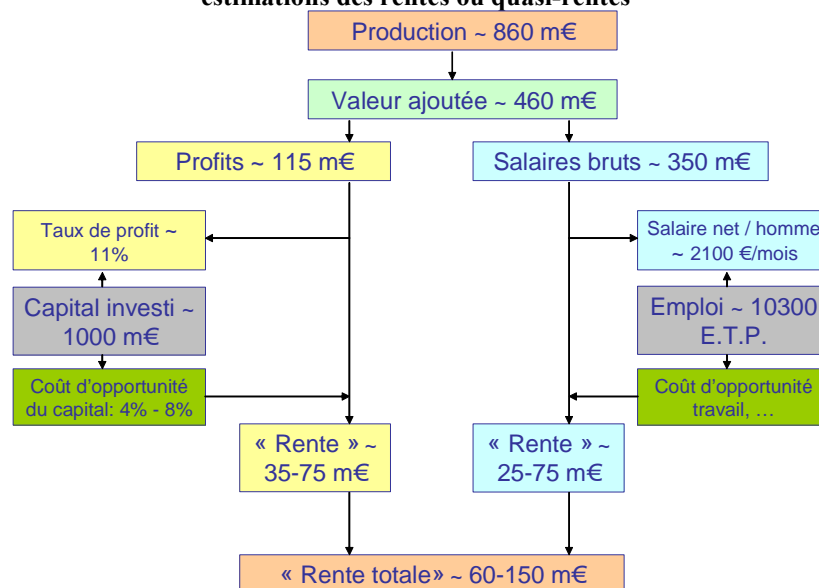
estimations des rentes ou quasi-rentes

Production ~ 860 m€

Valeur ajoutée ~ 460 m€

Profits ~ 115 m€

Salaires bruts ~ 350 m€

Taux de profit ~ 11%

Capital investi ~ 1000 m€

Coût d'opportunité du capital: 4% - 8%

Salaire net / homme ~ 2100 €/mois

Emploi ~ 10300 E.T.P.

Coût d'opportunité travail, …

« Rente » ~ 35-75 m€

« Rente » ~ 25-75 m€

« Rente totale» ~ 60-150 m€